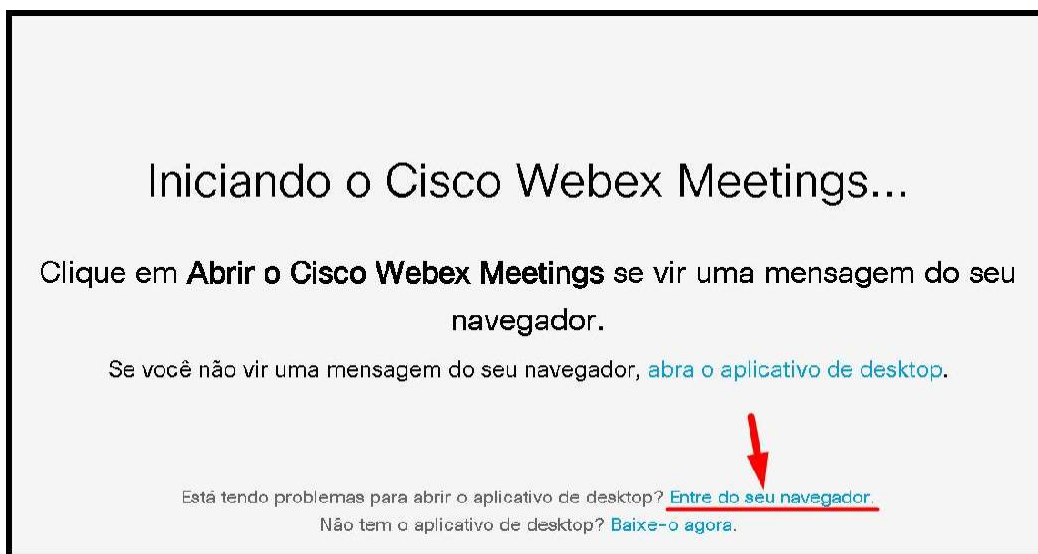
Iniciando o Cisco Webex Meetings...

Clique em **Abrir o Cisco Webex Meetings** se vir uma mensagem do seu navegador.

Se você não vir uma mensagem do seu navegador, abra o aplicativo de desktop.

Está tendo problemas para abrir o aplicativo de desktop? Entre do seu navegador.
Não tem o aplicativo de desktop? Baixe-o agora.